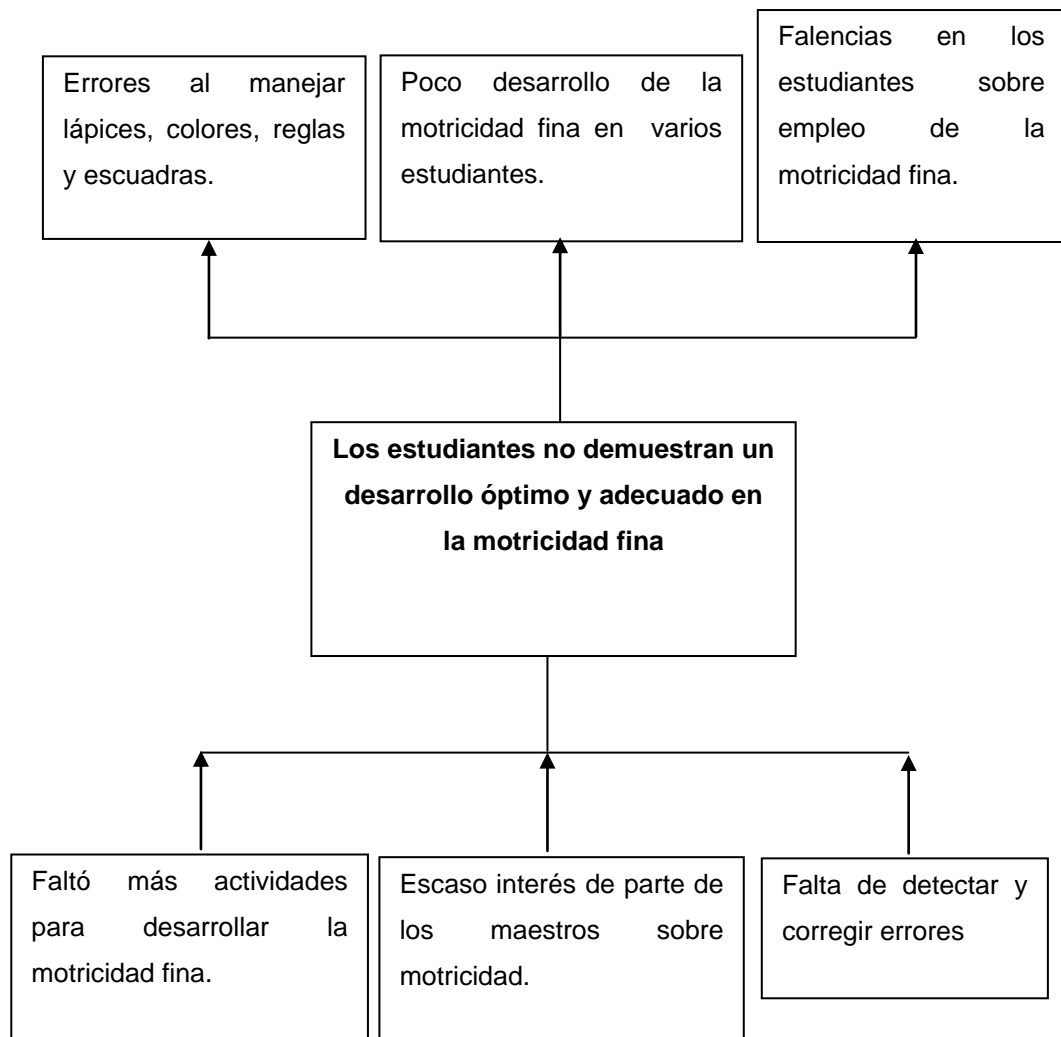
Errores al manejar lápices, colores, reglas y escuadras.

Poco desarrollo de la motricidad fina en varios estudiantes.

Falencias en los estudiantes sobre empleo de la motricidad fina.

**Los estudiantes no demuestran un desarrollo óptimo y adecuado en la motricidad fina**

Faltó más actividades para desarrollar la motricidad fina.

Escaso interés de parte de los maestros sobre motricidad.

Falta de detectar y corregir errores